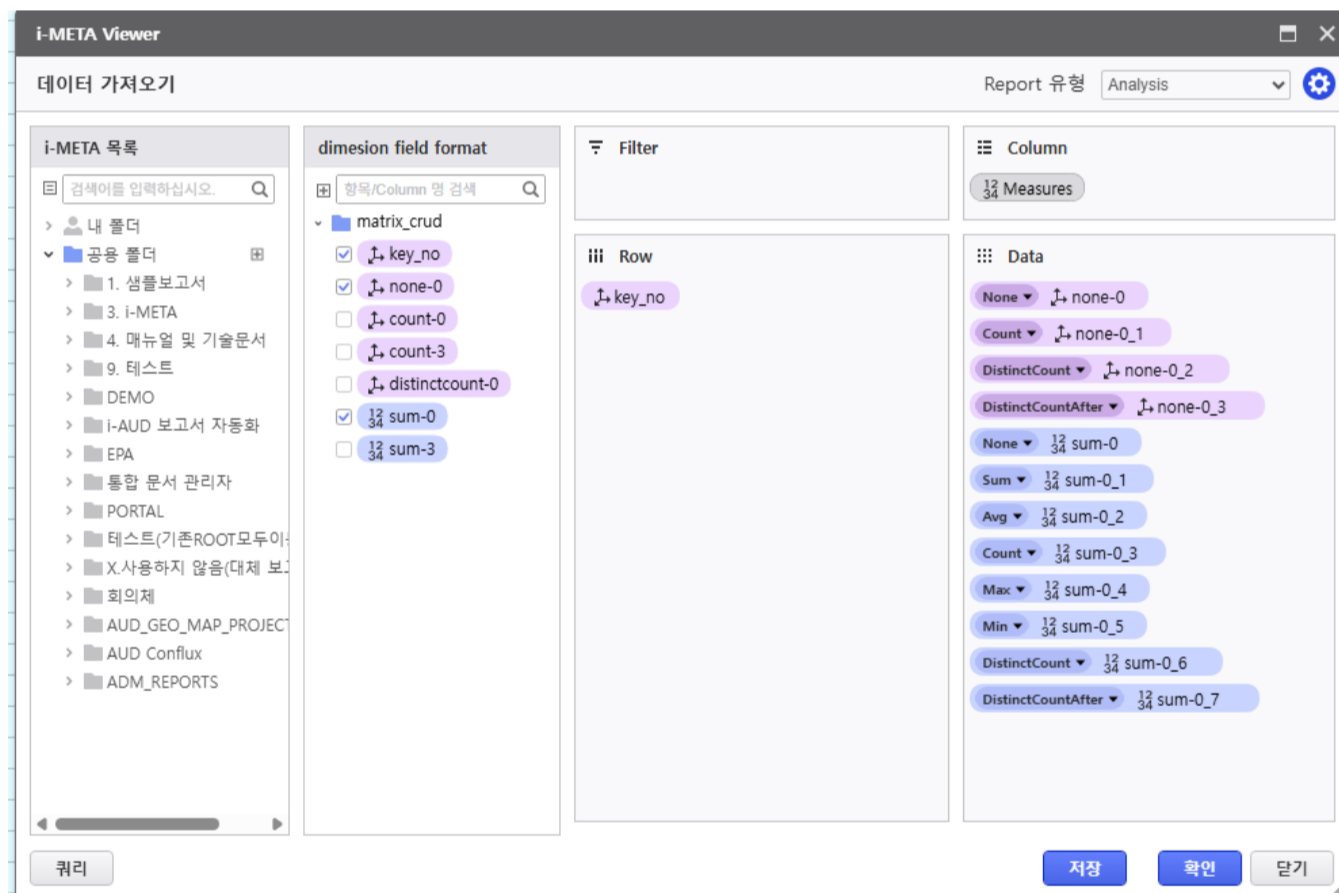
i-META Viewer

데이터 가져오기

Report 유형 Analysis

i-META 목록

검색어를 입력하십시오.

내 폴더
공용 폴더
1. 샘플보고서
3. i-META
4. 매뉴얼 및 기술문서
9. 테스트
DEMO
i-AUD 보고서 자동화
EPA
통합 문서 관리자
PORTAL
테스트(기존ROOT모두이
X.사용하지 않음(대체 보고
회의체
AUD_GEO_MAP_PROJECT
AUD Conflux
ADM_REPORTS

dimesion field format

항목/Column 명 검색

matrix_crud
key_no
none-0
count-0
count-3
distinctcount-0
$\frac{12}{34}$ sum-0
$\frac{12}{34}$ sum-3

Filter

Column

$\frac{12}{34}$ Measures

Row

key_no

Data

None none-0
Count none-0_1
DistinctCount none-0_2
DistinctCountAfter none-0_3
None $\frac{12}{34}$ sum-0
Sum $\frac{12}{34}$ sum-0_1
Avg $\frac{12}{34}$ sum-0_2
Count $\frac{12}{34}$ sum-0_3
Max $\frac{12}{34}$ sum-0_4
Min $\frac{12}{34}$ sum-0_5
DistinctCount $\frac{12}{34}$ sum-0_6
DistinctCountAfter $\frac{12}{34}$ sum-0_7

쿼리

저장 확인 닫기